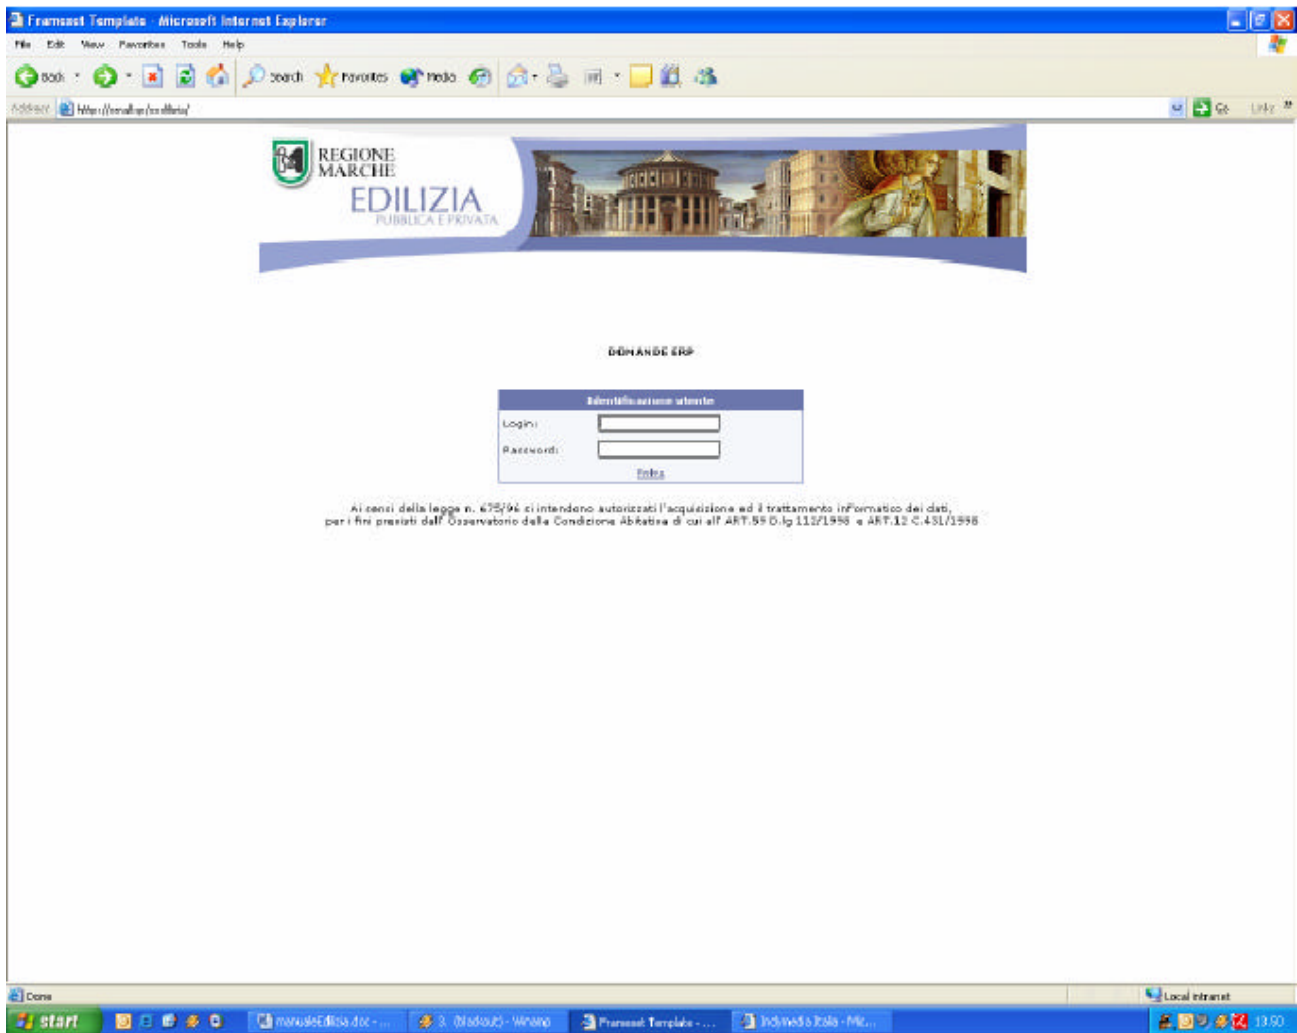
Frameset Template - Microsoft Internet Explorer

File Edit View Favorites Tools Help

Back Search Favorites Media

Address http://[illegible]/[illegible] Go Links

REGIONE MARCHE
EDILIZIA
PUBBLICA E PRIVATA

DOMANDE ERP

Identificazione utente
Login:
Password:
Entra

Ai sensi della legge n. 675/96 si intendono autorizzati l'acquisizione ed il trattamento informatico dei dati, per i fini previsti dall' Osservatorio della Condizione Abitativa di cui all' ART.59 D.lg 112/1998 e ART.12 C.431/1998

Done
Local intranet

start
manualeEdilizia.doc - ...
3 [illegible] - Winamp
Frameset Template - ...
Indymedia Italia - Mic...
13.50